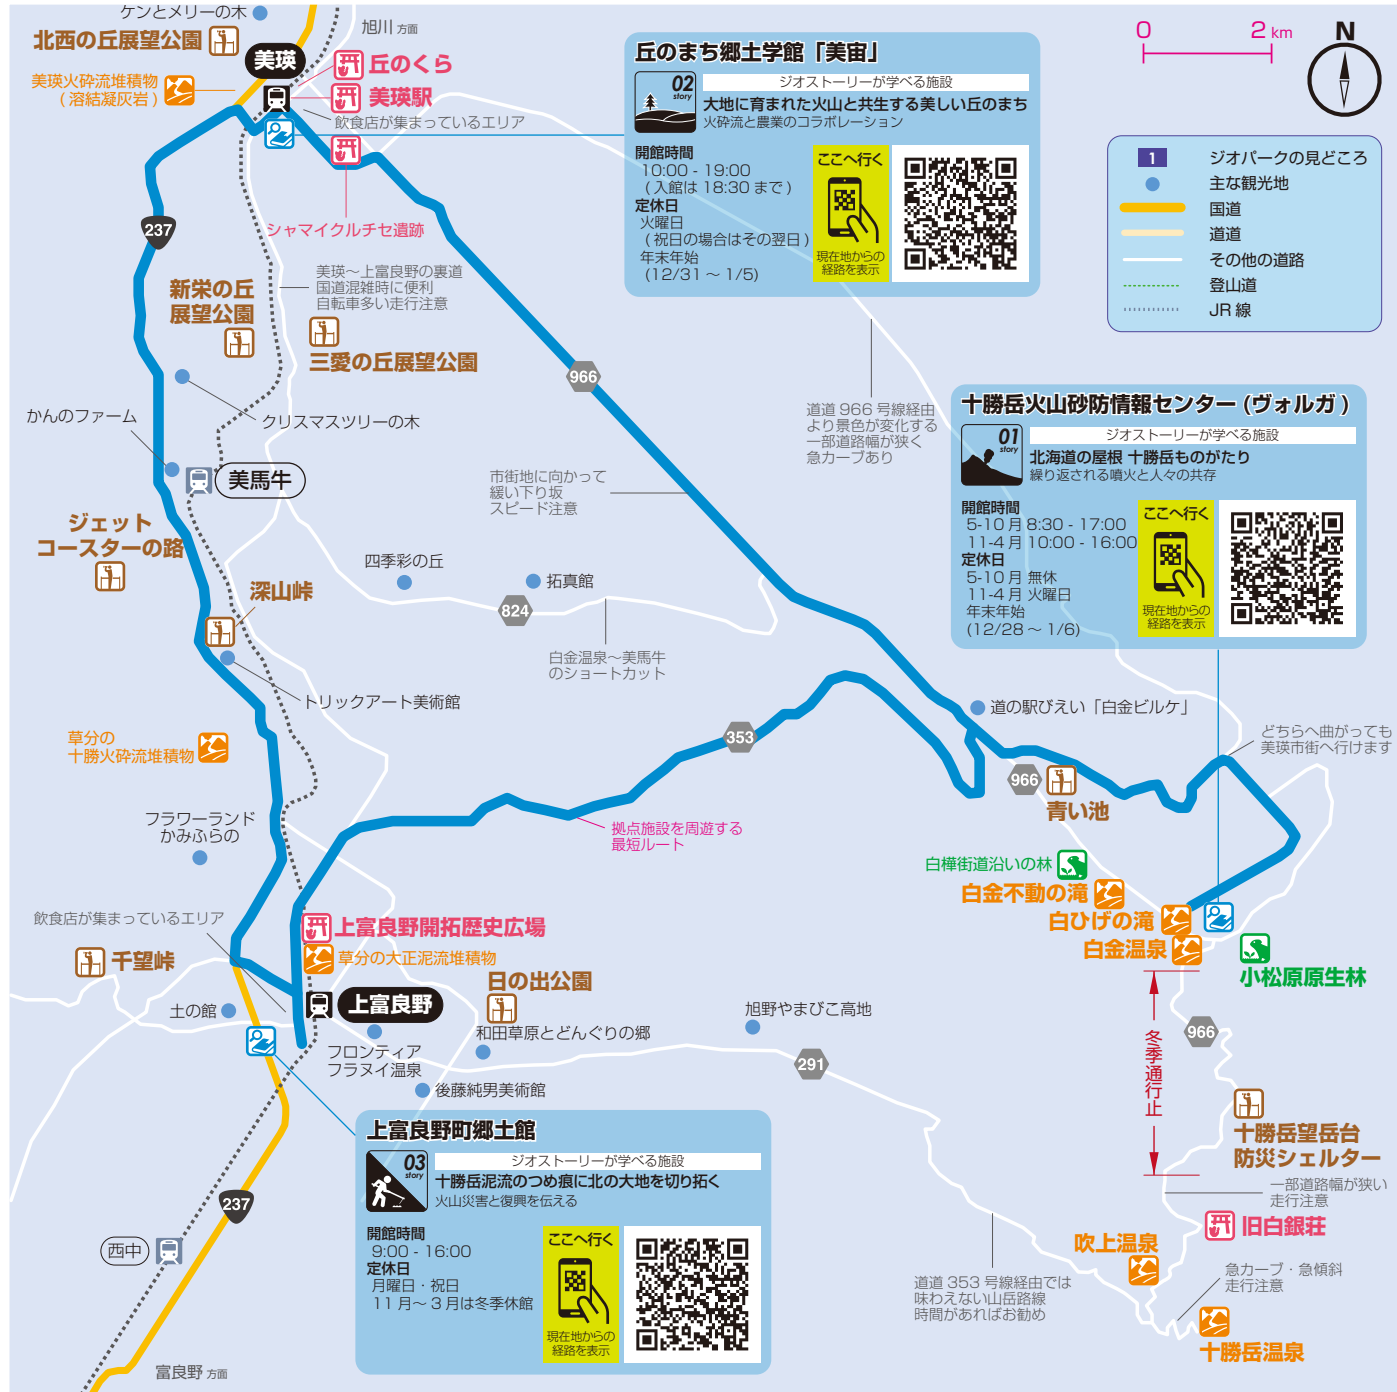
ケンとメリーの木
旭川 方面
北西の丘展望公園
美瑛
丘のくら
美瑛火砕流堆積物（溶結凝灰岩）
美瑛駅
飲食店が集まっているエリア
シャマイクルチセ遺跡
237
新栄の丘展望公園
美瑛～上富良野の裏道 国道混雑時に便利 自転車多い走行注意
三愛の丘展望公園
クリスマスツリーの木
かんのファーム
美馬牛
ジェットコースターの路
深山峠
トリックアート美術館
草分の十勝火砕流堆積物
フラワーランドかみふらの
飲食店が集まっているエリア
千望峠
上富良野開拓歴史広場
草分の大正泥流堆積物
日の出公園
土の館
上富良野
フロンティアフラヌイ温泉
和田草原とどんぐりの郷
後藤純男美術館
旭野やまびこ高地
291
237
西中
富良野 方面

丘のまち郷土学館「美宙」
02 story
ジオストーリーが学べる施設
大地に育まれた火山と共生する美しい丘のまち
火砕流と農業のコラボレーション
開館時間
10:00 - 19:00
（入館は 18:30 まで）
定休日
火曜日
（祝日の場合はその翌日）
年末年始
（12/31 ～ 1/5）
ここへ行く
現在地からの経路を表示

0 2 km N

| 1 | ジオパークの見どころ |
|---|---|
| | 主な観光地 |
| | 国道 |
| | 道道 |
| | その他の道路 |
| | 登山道 |
| | JR 線 |

966
道道 966 号線経由より景色が変化する 一部道路幅が狭く急カーブあり
市街地に向かって緩い下り坂 スピード注意
四季彩の丘
拓真館
824
白金温泉～美馬牛のショートカット

十勝岳火山砂防情報センター（ヴォルガ）
01 story
ジオストーリーが学べる施設
北海道の屋根 十勝岳ものがたり
繰り返される噴火と人々の共存
開館時間
5-10 月 8:30 - 17:00
11-4 月 10:00 - 16:00
定休日
5-10 月 無休
11-4 月 火曜日
年末年始
（12/28 ～ 1/6）
ここへ行く
現在地からの経路を表示

道の駅びえい「白金ビルケ」
どちらへ曲がっても美瑛市街へ行けます
353
拠点施設を周遊する最短ルート
966
青い池
白樺街道沿いの林
白金不動の滝
白ひげの滝
白金温泉
小松原原生林
966
冬季通行止
十勝岳望岳台防災シェルター
一部道路幅が狭い走行注意
旧白銀荘
吹上温泉
急カーブ・急傾斜走行注意
道道 353 号線経由では味わえない山岳路線 時間があればお勧め
十勝岳温泉

上富良野町郷土館
03 story
ジオストーリーが学べる施設
十勝岳泥流のつめ痕に北の大地を切り拓く
火山災害と復興を伝える
開館時間
9:00 - 16:00
定休日
月曜日・祝日
11 月～ 3 月は冬季休館
ここへ行く
現在地からの経路を表示